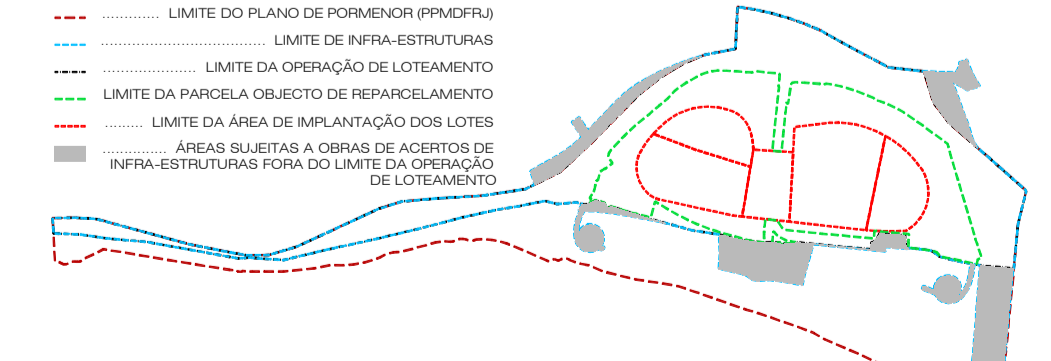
............... LIMITE DO PLANO DE PORMENOR (PPMDFRJ)

............................................ LIMITE DE INFRA-ESTRUTURAS

........................ LIMITE DA OPERAÇÃO DE LOTEAMENTO

LIMITE DA PARCELA OBJECTO DE REPARCELAMENTO

.......... LIMITE DA ÁREA DE IMPLANTAÇÃO DOS LOTES

............... ÁREAS SUJEITAS A OBRAS DE ACERTOS DE INFRA-ESTRUTURAS FORA DO LIMITE DA OPERAÇÃO DE LOTEAMENTO